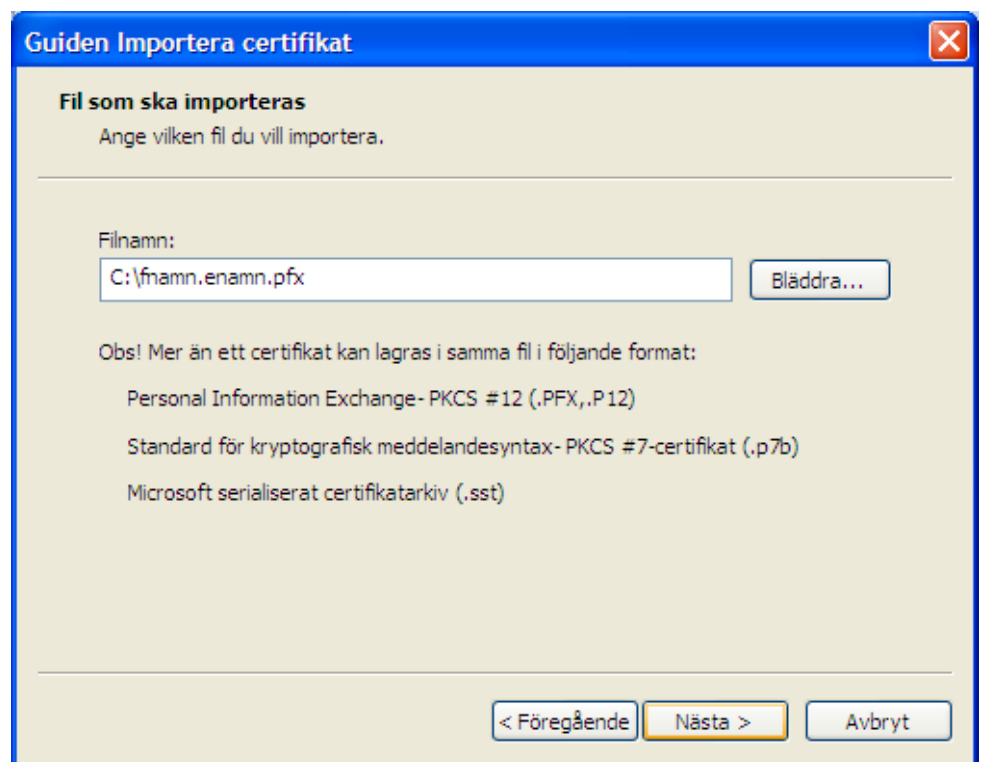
Guiden Importera certifikat

Fil som ska importeras
Ange vilken fil du vill importera.

Filnamn:
C:\fnamn.enamn.pfx
Bläddra...

Obs! Mer än ett certifikat kan lagras i samma fil i följande format:

Personal Information Exchange- PKCS #12 (.PFX,.P12)

Standard för kryptografisk meddelandesyntax- PKCS #7-certifikat (.p7b)

Microsoft serialiserat certifikatarkiv (.sst)

< Föregående
Nästa >
Avbryt